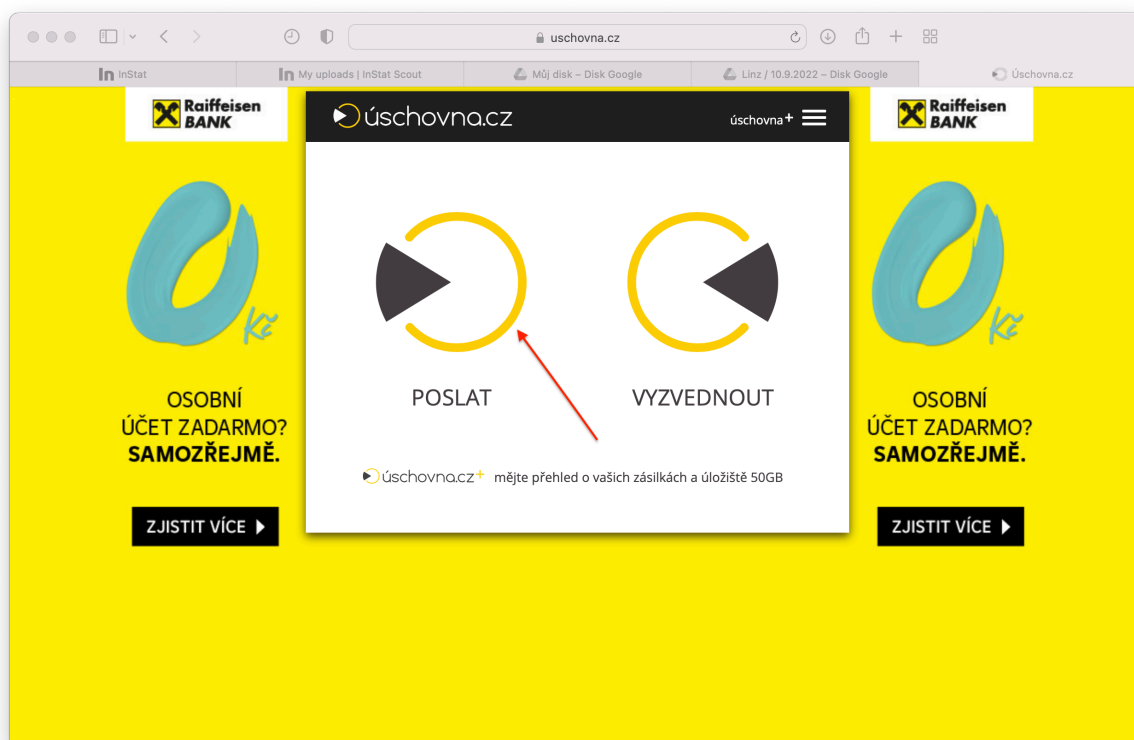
uschovna.cz

InStat | My uploads | InStat Scout | Můj disk – Disk Google | Linz / 10.9.2022 – Disk Google | Úschovna.cz

Raiffeisen BANK

0 Kč

OSOBNÍ ÚČET ZADARMO? SAMOZŘEJMĚ.

ZJISTIT VÍCE

úschovna.cz

úschovna+

POSLAT

VYZVEDNOUT

úschovna.cz+ mějte přehled o vašich zásilkách a úložiště 50GB

Raiffeisen BANK

0 Kč

OSOBNÍ ÚČET ZADARMO? SAMOZŘEJMĚ.

ZJISTIT VÍCE